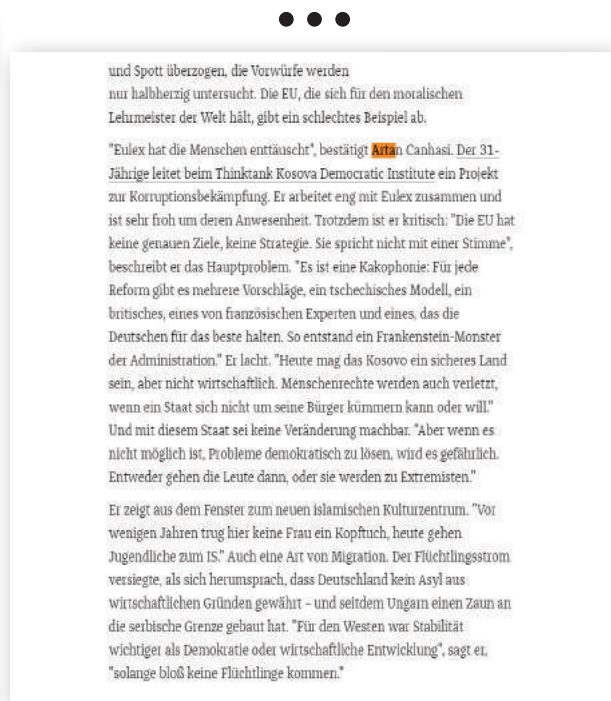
und Spott überzogen, die Vorwürfe werden nur halbherzig untersucht. Die EU, die sich für den moralischen Lehrmeister der Welt hält, gibt ein schlechtes Beispiel ab.

"Eulex hat die Menschen enttäuscht", bestätigt Artan Canhasi. Der 31-Jährige leitet beim Thinktank Kosova Democratic Institute ein Projekt zur Korruptionsbekämpfung. Er arbeitet eng mit Eulex zusammen und ist sehr froh um deren Anwesenheit. Trotzdem ist er kritisch: "Die EU hat keine genauen Ziele, keine Strategie. Sie spricht nicht mit einer Stimme", beschreibt er das Hauptproblem. "Es ist eine Kakophonie: Für jede Reform gibt es mehrere Vorschläge, ein tschechisches Modell, ein britisches, eines von französischen Experten und eines, das die Deutschen für das beste halten. So entstand ein Frankenstein-Monster der Administration." Er lacht. "Heute mag das Kosovo ein sicheres Land sein, aber nicht wirtschaftlich. Menschenrechte werden auch verletzt, wenn ein Staat sich nicht um seine Bürger kümmern kann oder will." Und mit diesem Staat sei keine Veränderung machbar. "Aber wenn es nicht möglich ist, Probleme demokratisch zu lösen, wird es gefährlich. Entweder gehen die Leute dann, oder sie werden zu Extremisten."

Er zeigt aus dem Fenster zum neuen islamischen Kulturzentrum. "Vor wenigen Jahren trug hier keine Frau ein Kopftuch, heute gehen Jugendliche zum IS." Auch eine Art von Migration. Der Flüchtlingsstrom versiegte, als sich herumsprach, dass Deutschland kein Asyl aus wirtschaftlichen Gründen gewährt – und seitdem Ungarn einen Zaun an die serbische Grenze gebaut hat. "Für den Westen war Stabilität wichtiger als Demokratie oder wirtschaftliche Entwicklung", sagt er, "solange bloß keine Flüchtlinge kommen."